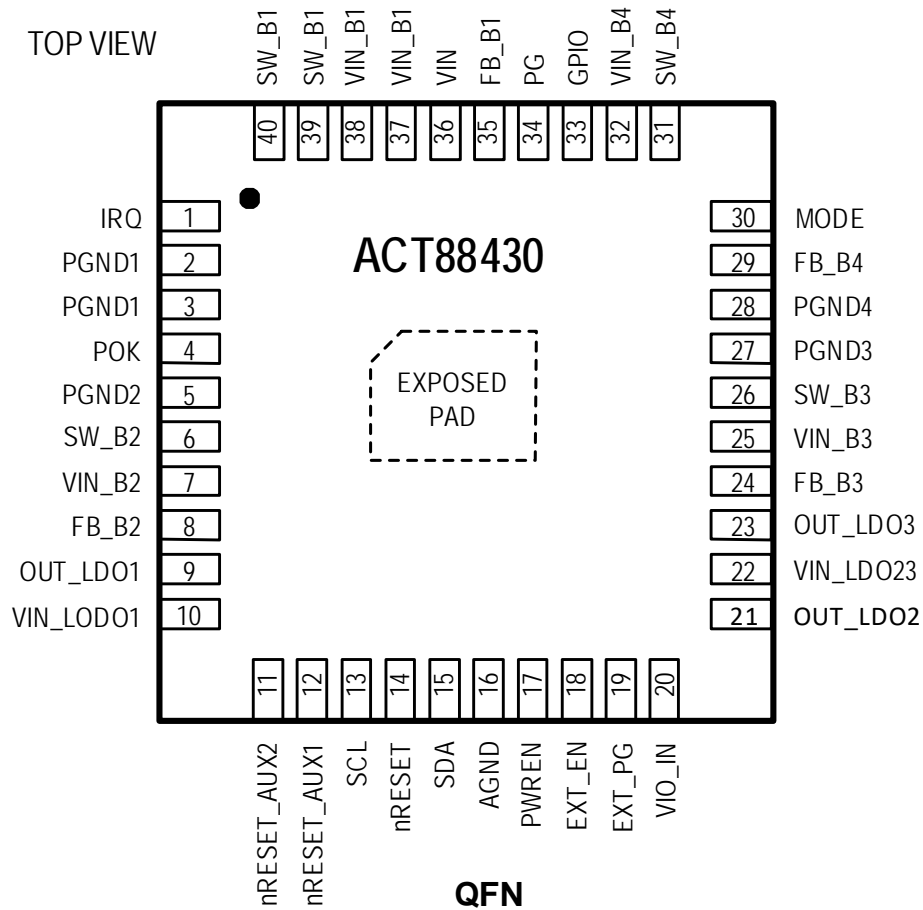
TOP VIEW

SW_B1 SW_B1 VIN_B1 VIN_B1 VIN FB_B1 PG GPIO VIN_B4 SW_B4

40 39 38 37 36 35 34 33 32 31

IRQ 1
PGND1 2
PGND1 3
POK 4
PGND2 5
SW_B2 6
VIN_B2 7
FB_B2 8
OUT_LDO1 9
VIN_LODO1 10

ACT88430

EXPOSED PAD

30 MODE
29 FB_B4
28 PGND4
27 PGND3
26 SW_B3
25 VIN_B3
24 FB_B3
23 OUT_LDO3
22 VIN_LDO23
21 OUT_LDO2

11 12 13 14 15 16 17 18 19 20

nRESET_AUX2 nRESET_AUX1 SCL nRESET SDA AGND PWREN EXT_EN EXT_PG VIO_IN

QFN